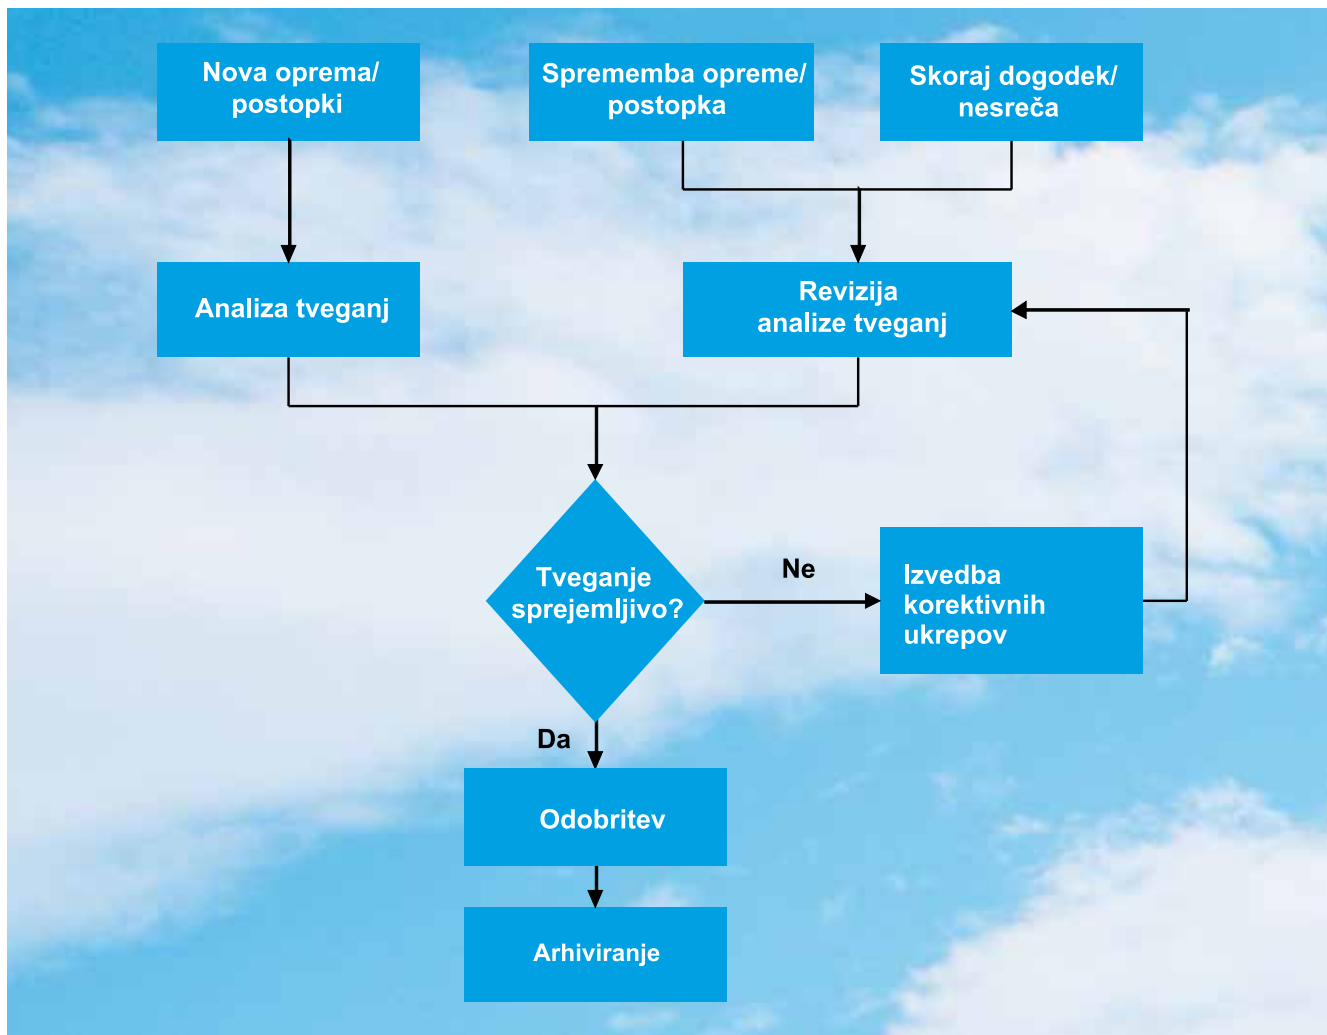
Nova oprema/ postopki

Sprememba opreme/ postopka

Skoraj dogodek/ nesreča

Analiza tveganj

Revizija analize tveganj

Tveganje sprejemljivo?

Ne

Izvedba korektivnih ukrepov

Da

Odobritev

Arhiviranje